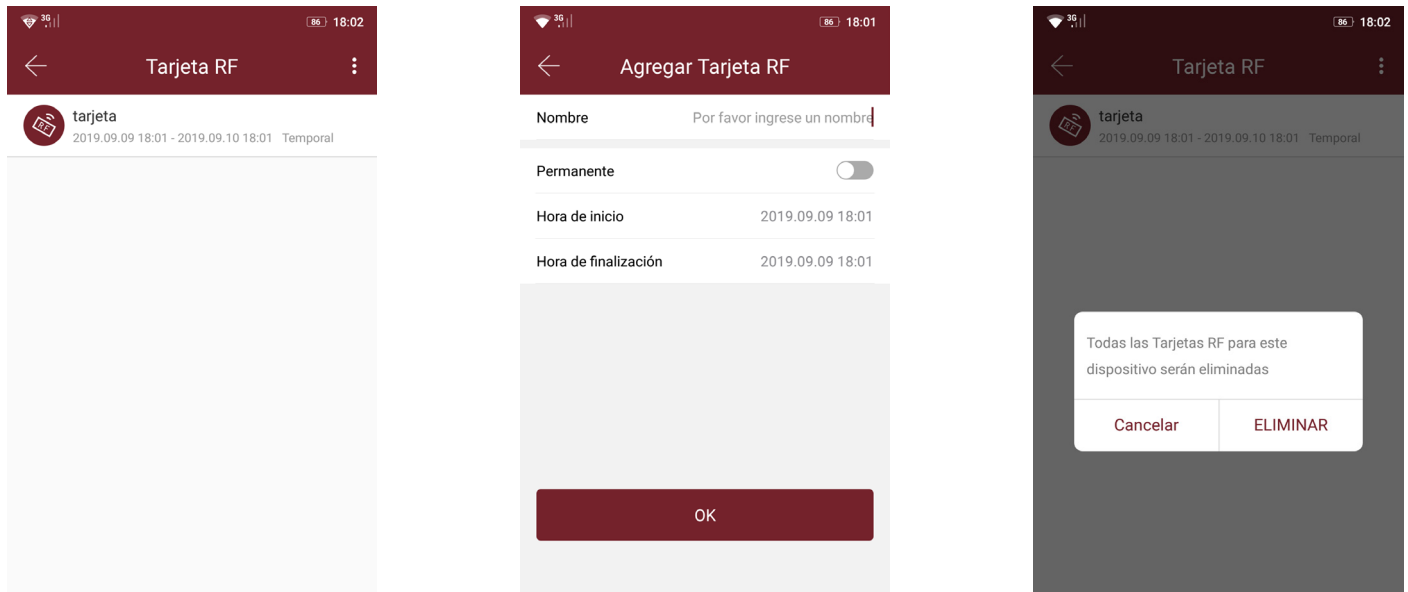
3G 86 18:02

Tarjeta RF

tarjeta
2019.09.09 18:01 - 2019.09.10 18:01 Temporal

3G 86 18:01

Agregar Tarjeta RF

Nombre Por favor ingrese un nombre

Permanente

Hora de inicio 2019.09.09 18:01

Hora de finalización 2019.09.09 18:01

OK

3G 86 18:02

Tarjeta RF

tarjeta
2019.09.09 18:01 - 2019.09.10 18:01 Temporal

Todas las Tarjetas RF para este dispositivo serán eliminadas

Cancelar ELIMINAR